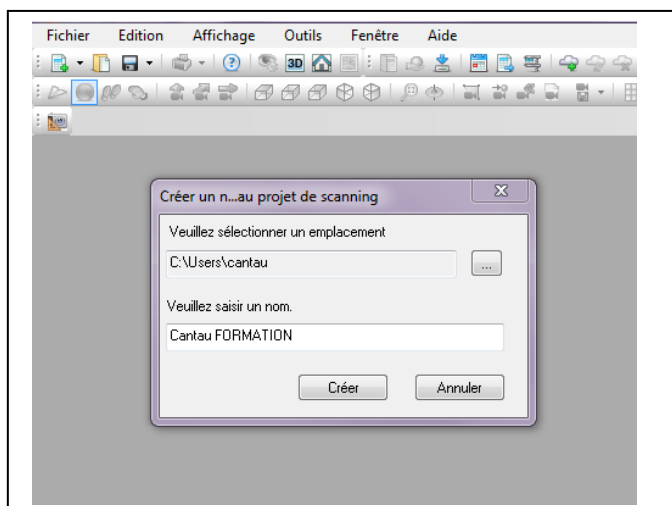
Fichier Edition Affichage Outils Fenêtre Aide

3D

Créer un n...au projet de scanning

Veuillez sélectionner un emplacement

C:\Users\cantau

...

Veuillez saisir un nom.

Cantau FORMATION

Créer

Annuler